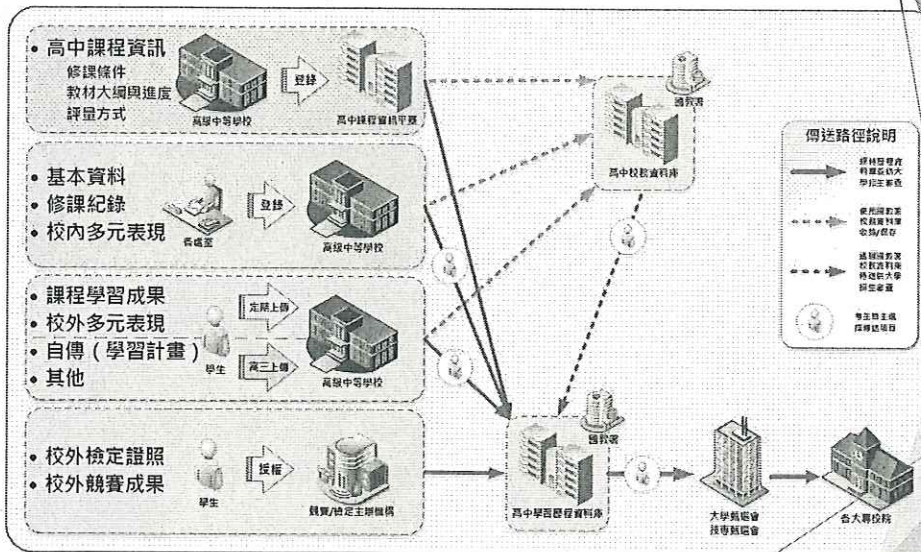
• 高中課程資訊
修課條件
教材大綱與進度
評量方式

登錄

高級中等學校

高中課程資料平臺

• 基本資料
• 修課紀錄
• 校內多元表現

登錄

教務處

高級中等學校

• 課程學習成果
• 校外多元表現
• 自傳（學習計畫）
• 其他

定期上傳

高三上傳

學生

高級中等學校

• 校外檢定證照
• 校外競賽成果

授權

學生

競賽/檢定主辦機構

國教署

高中校務資料庫

國教署

高中學習歷程資料庫

大學甄選會
技專甄選會

各大專校院

傳送路徑說明

經特定程序轉換後傳送至大學招生委員會

使用國教署校務資料庫查詢/儲存

透過國教署校務資料庫傳送給大學招生委員會

考生自主挑選傳送項目